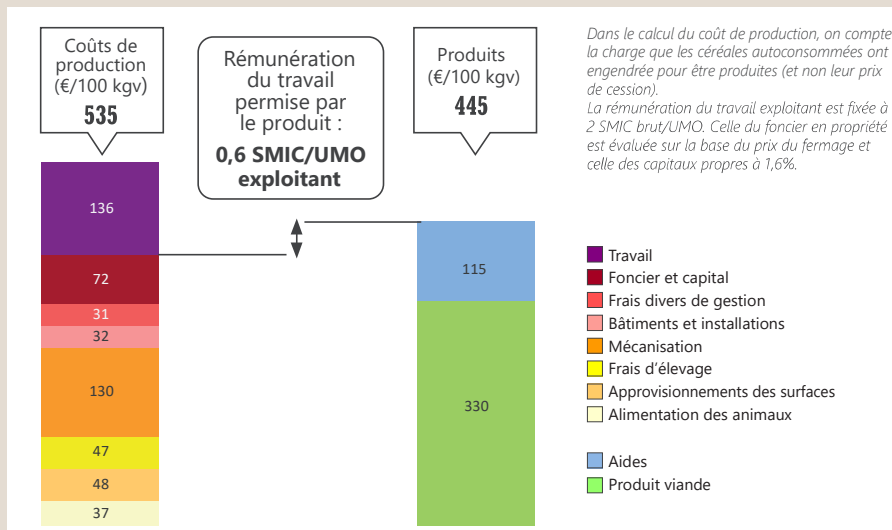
Coûts de production (€/100 kgv)
535

Rémunération du travail permise par le produit :
0,6 SMIC/UMO exploitant

Produits (€/100 kgv)
445

Dans le calcul du coût de production, on compte la charge que les céréales autoconsommées ont engendrée pour être produites (et non leur prix de cession).
La rémunération du travail exploitant est fixée à 2 SMIC brut/UMO. Celle du foncier en propriété est évaluée sur la base du prix du fermage et celle des capitaux propres à 1,6%.

136
72
31
32
130
47
48
37

115
330

Travail
Foncier et capital
Frais divers de gestion
Bâtiments et installations
Mécanisation
Frais d'élevage
Approvisionnements des surfaces
Alimentation des animaux

Aides
Produit viande